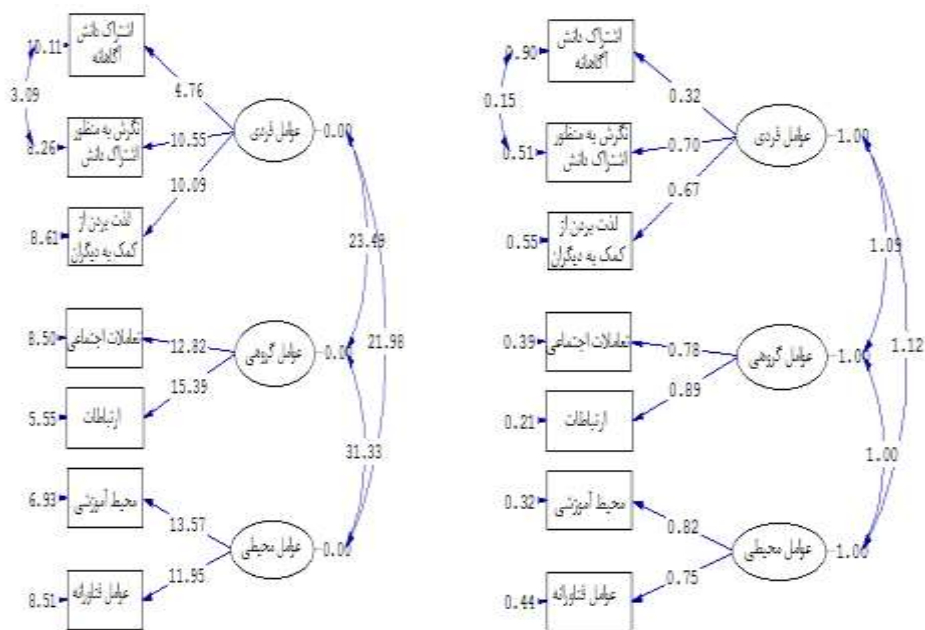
10.11 اشتراک دانش آگاهانه
3.09
8.26 نگرش به منظور اشتراک دانش
8.61 لذت بردن از کمک به دیگران
4.76
10.55
10.09
عوامل فردی 0.00
23.49
21.98
8.50 تعاملات اجتماعی
5.55 ارتباطات
12.82
15.39
عوامل گروهی 0.00
31.33
6.93 محیط آموزشی
8.51 عوامل فناورانه
13.57
11.95
عوامل محیطی 0.00

0.90 اشتراک دانش آگاهانه
0.15
0.51 نگرش به منظور اشتراک دانش
0.55 لذت بردن از کمک به دیگران
0.32
0.70
0.67
عوامل فردی 1.00
1.09
1.12
0.39 تعاملات اجتماعی
0.21 ارتباطات
0.78
0.89
عوامل گروهی 1.00
1.00
0.32 محیط آموزشی
0.44 عوامل فناورانه
0.82
0.75
عوامل محیطی 1.00